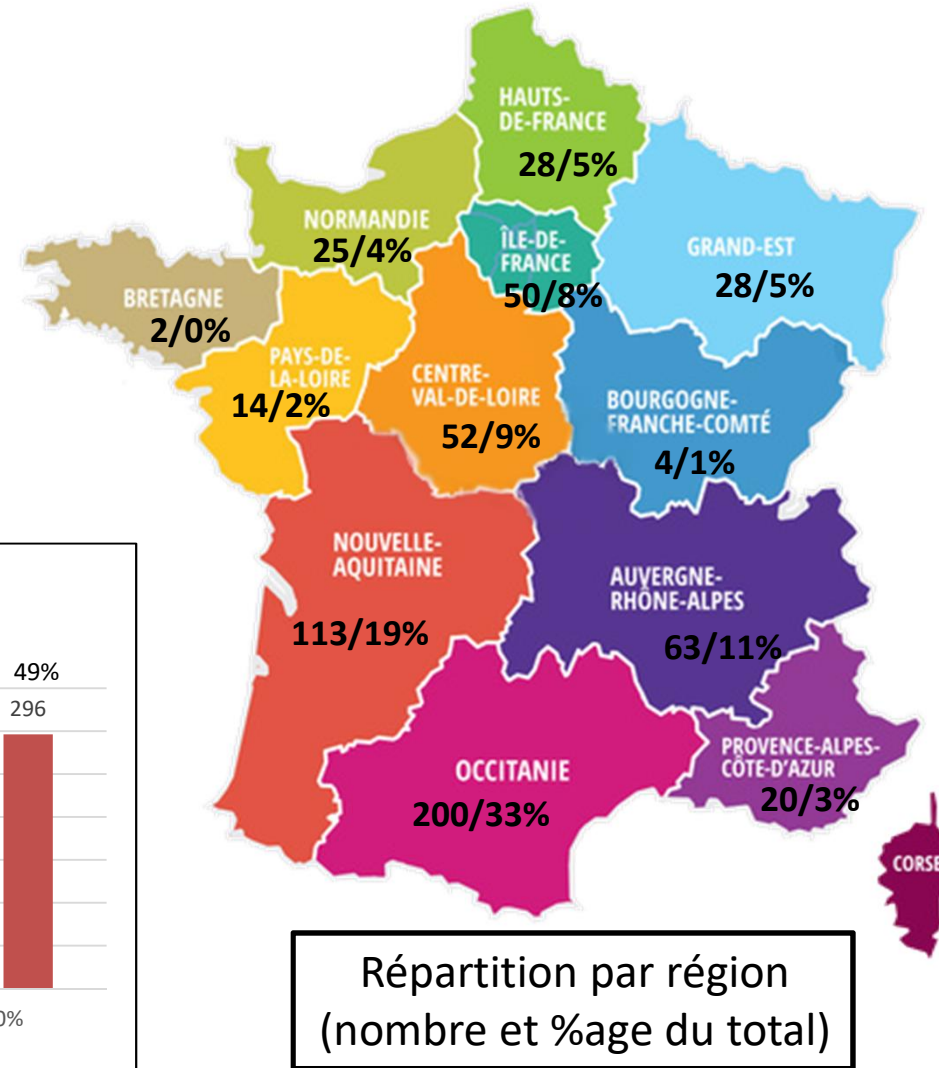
HAUTS-DE-FRANCE
28/5%

NORMANDIE
25/4%

ÎLE-DE-FRANCE
50/8%

GRAND-EST
28/5%

BRETAGNE
2/0%

PAYS-DE-LA-LOIRE
14/2%

CENTRE-VAL-DE-LOIRE
52/9%

BOURGOGNE-FRANCHE-COMTÉ
4/1%

NOUVELLE-AQUITAINE
113/19%

AUVERGNE-RHÔNE-ALPES
63/11%

49%
296

OCCITANIE
200/33%

PROVENCE-ALPES-CÔTE-D'AZUR
20/3%

CORSE

0%

Répartition par région
(nombre et %age du total)